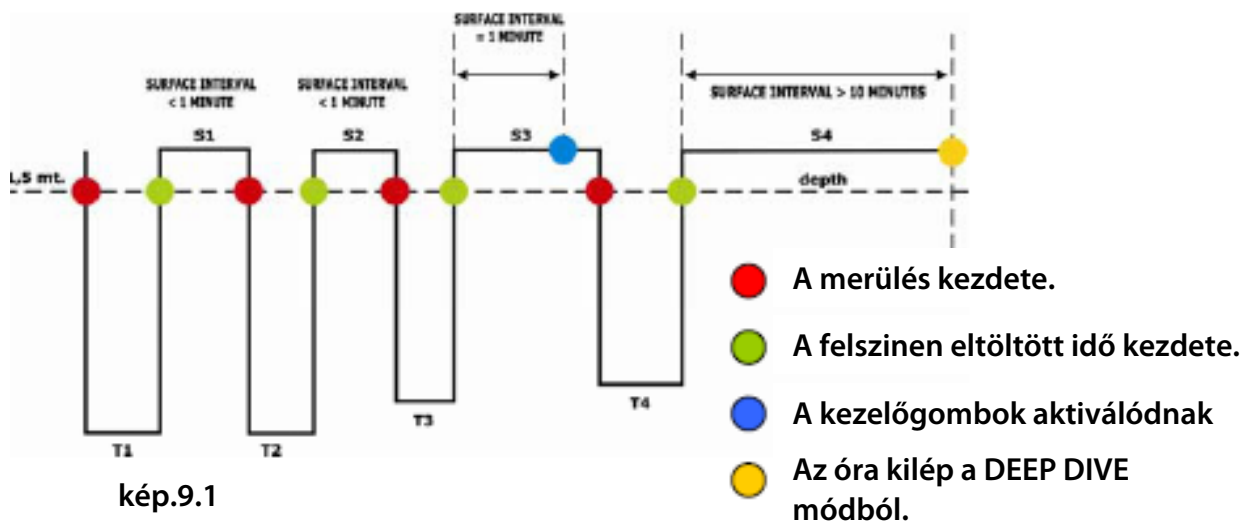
SURFACE INTERVAL = 1 MINUTE

SURFACE INTERVAL < 1 MINUTE

SURFACE INTERVAL < 1 MINUTE

SURFACE INTERVAL > 10 MINUTES

S1

S2

S3

S4

1,5 mt.

depth

T1

T2

T3

T4

A merülés kezdete.

A felszinen eltöltött idő kezdete.

A kezelőgombok aktiválódnak

Az óra kilép a DEEP DIVE módból.

kép.9.1